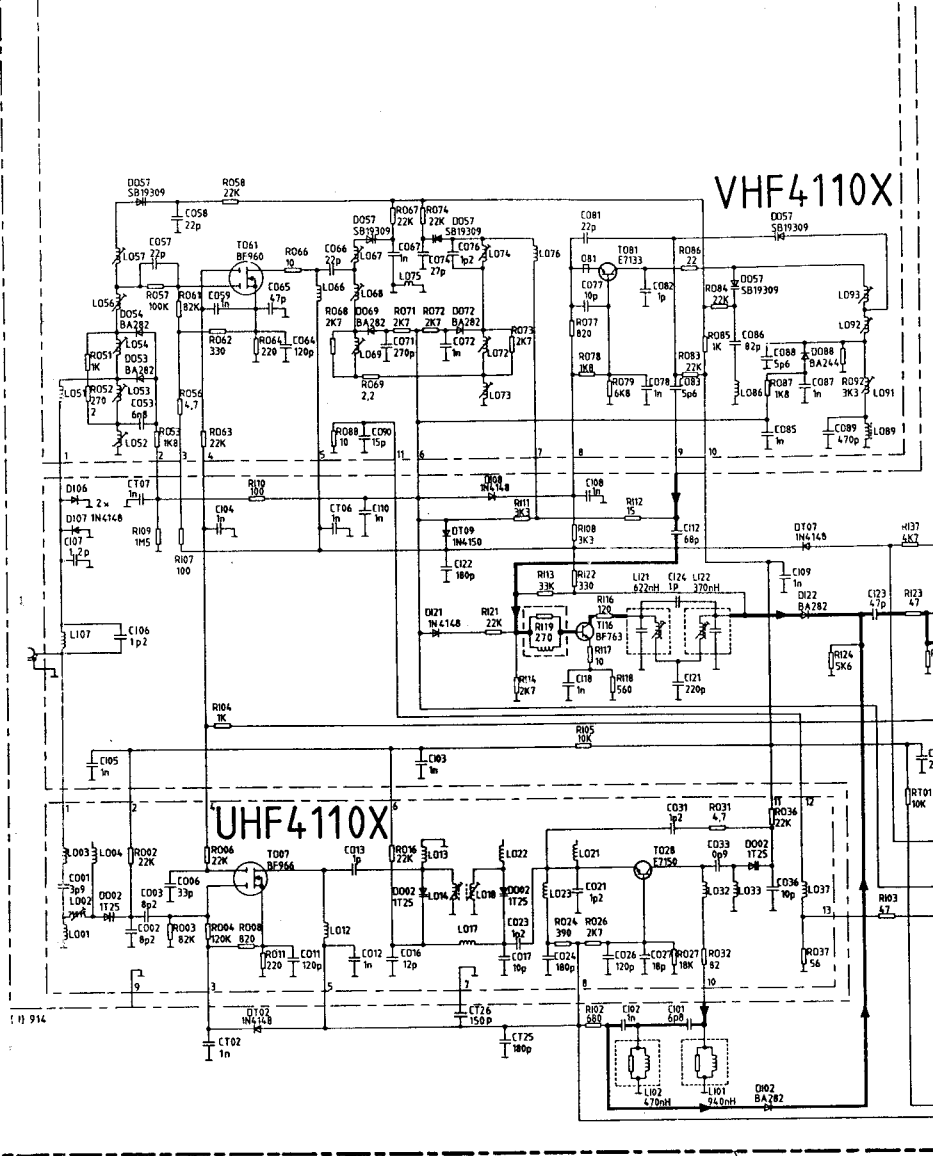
VHF4110X

UHF4110X

D057 SB19309
R058 22K
C058 22p
C057 22p
L057
L056
R057 100K
D054 BA282
R051 1K
D053 BA282
L054
R052 270 2
L053
C053 6n8
L051
L052
R053 1K8
R056 4,7
T061 BF960
R066 10
R061 82K
C059 1n
C065 47p
R062 330
R064 220
C064 120p
R063 22K
C066 22p
L066
D057 SB19309
L067
L068
R067 22K
R074 22K
D057 SB19309
C067 1n
L075
C074 27p
C076 1p2
L074
L076
R068 2K7
D069 BA282
R071 2K7
R072 2K7
D072 BA282
L069
C071 270p
C072 1n
L072
R073 2K7
R069 2,2
L073
R088 10
C090 15p
C081 22p
T081 E7133
R086 22
C077 10p
C082 1p
R077 820
R078 1K8
R079 6K8
C078 1n
R083 22K
C083 5p6
R084 22K
D057 SB19309
R085 1K
C086 82p
C088 5p6
D088 BA244
R087 1K8
C087 1n
R092 3K3
L086
C085 1n
C089 470p
L089
L093
L092
L091
D057 SB19309
1 2 3 4 5 11 6 7 8 9 10
D106
2 x
D107 1N4148
C107 1,2p
CT07 1n
R110 100
R109 1M5
C104 1n
R107 100
CT06 1n
C110 1n
D108 1N4148
R111 3K3
C108 1n
R112 15
DT09 1N4150
C122 180p
R108 3K3
C112 68p
DT07 1N4148
R137 4K7
R113 33K
R122 330
L121 622nH
C124 1P
L122 370nH
C109 1n
D122 BA282
C123 47p
R123 47
D121 1N4148
R121 22K
R116 120
R119 270
T116 BF763
R117 10
R114 2K7
C118 1n
R118 560
C121 220p
R124 5K6
L107
C106 1p2
R104 1K
R105 10K
C105 1n
C103 1n
RT01 10K
1 2 6 11 12
L003 L004
R002 22K
C001 3p9
L002
D002 1T25
L001
C003 8p2
C006 33p
C002 8p2
R003 82K
R006 22K
T007 BF966
R004 120K
R008 820
R011 220
C011 120p
C013 1p
L012
C012 1n
R016 22K
L013
D002 1T25
L014
L016
L017
C016 12p
L022
D002 1T25
C023 1p2
C017 10p
L021
L023
C021 1p2
C031 1p2
R031 4,7
T028 E7150
C033 0p9
D002 1T25
R036 22K
L032 L033
C036 10p
L037
13
R103 47
R024 390
R026 2K7
C024 180p
C026 120p
C027 18p
R027 18K
R032 82
R037 56
9 3 5 7 8 10
DT02 1N4148
CT26 150p
CT02 1n
CT25 180p
R102 680
C102 1n
C101 6p8
L102 470nH
L101 940nH
D102 BA282
11 914